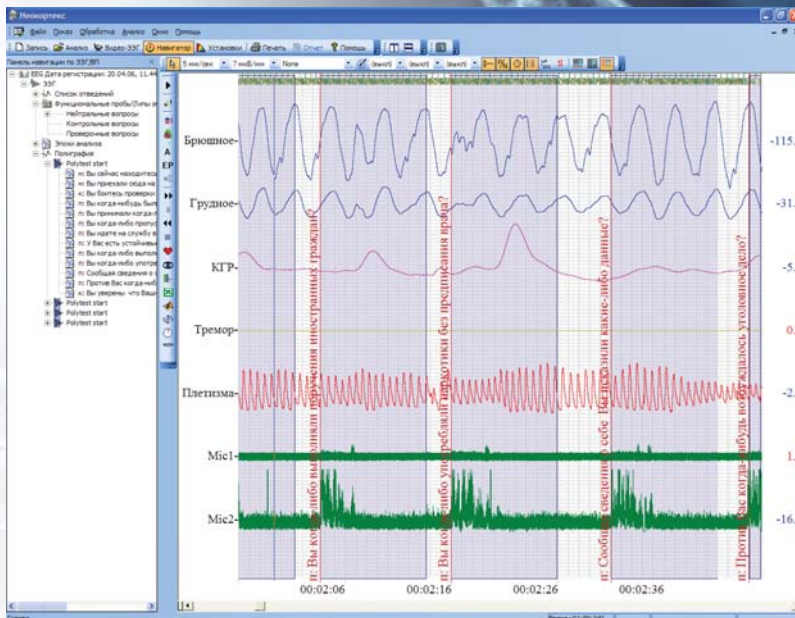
Нейкортекс

Файл Правка Обработка Анализ Окно Помощь

Запись Анализ Видео-ЭЭГ Навигатор Установки Печать Отчет Помощь

Панель навигации по ЭЭГ,ВП

EEG Дата регистрации: 20.04.06, 11:4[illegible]
ЭЭГ
Список отведений
Функциональные пробы/Типы и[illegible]
Нейтральные вопросы
Контрольные вопросы
Проверочные вопросы
Эпохи анализа
Полиграфия
Polytest start
н: Вы сейчас находитес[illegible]
н: Вы приехали сюда на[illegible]
н: Вы боитесь проверки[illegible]
п: Вы когда-нибудь был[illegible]
п: Вы принимали когда-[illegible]
п: Вы когда-либо проти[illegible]
н: Вы идете на службу в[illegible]
н: У Вас есть устойчивы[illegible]
п: Вы когда-либо выпол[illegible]
п: Вы когда-либо употре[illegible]
п: Сообщая сведения о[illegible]
п: Против Вас когда-ниб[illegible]
к: Вы уверены что Ваш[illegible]
Polytest start
Polytest start
Polytest start

5 мм/сек 7 мкВ/мм None (выкл) (выкл) (выкл)

Брюшное
Грудное
КГР
Тремор
Плетизма
Mic1
Mic2

-115.
-31.
-5.
0.
-2.
1.
-16.

п: Вы когда-либо выполняли поручения иностранных граждан?
п: Вы когда-либо употребляли наркотики без предписания врача?
п: Сообщая сведения о себе Вы скрыли какие-либо данные?
п: Против Вас когда-нибудь возбуждалось уголовное дело?

00:02:06
00:02:16
00:02:26
00:02:36